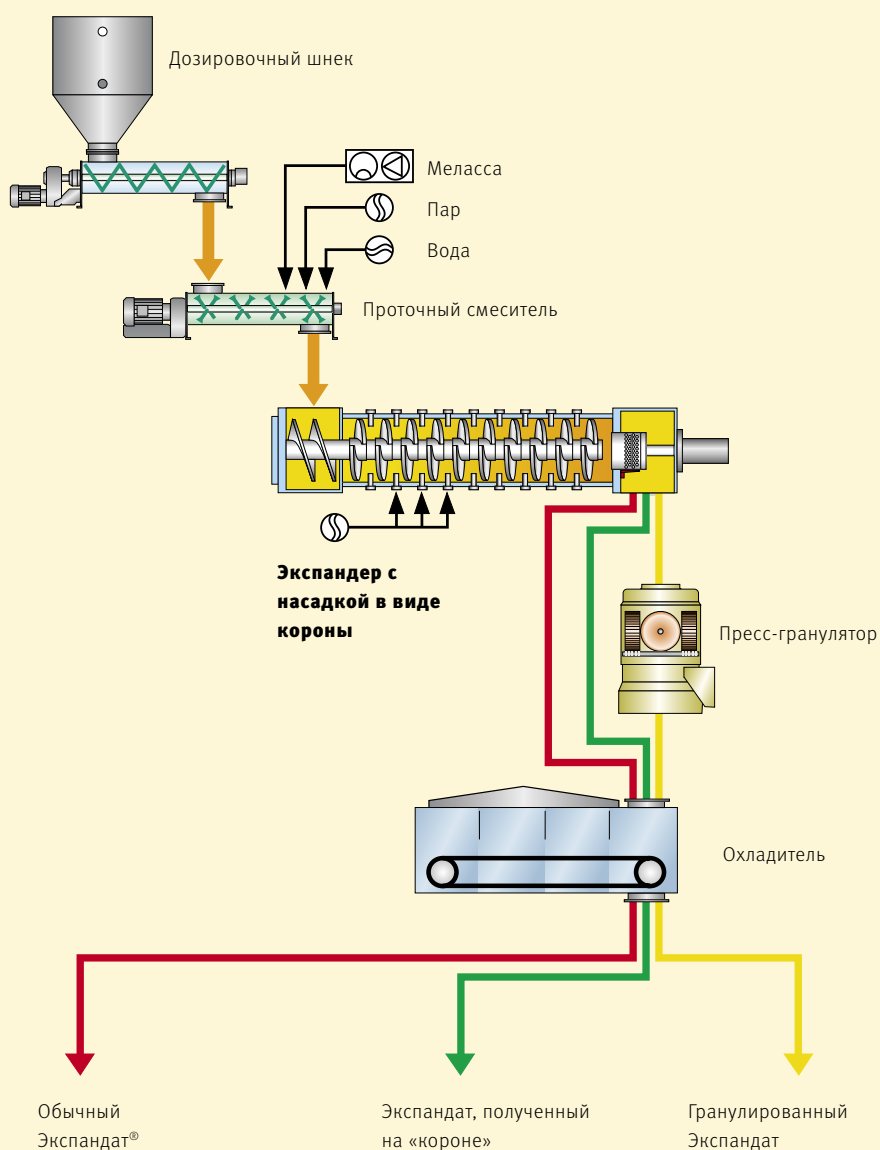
Дозировочный шнек

Меласса

Пар

Вода

Проточный смеситель

Экспандер с насадкой в виде короны

Пресс-гранулятор

Охладитель

Обычный Экспандат®

Экспандат, полученный на «короне»

Гранулированный Экспандат